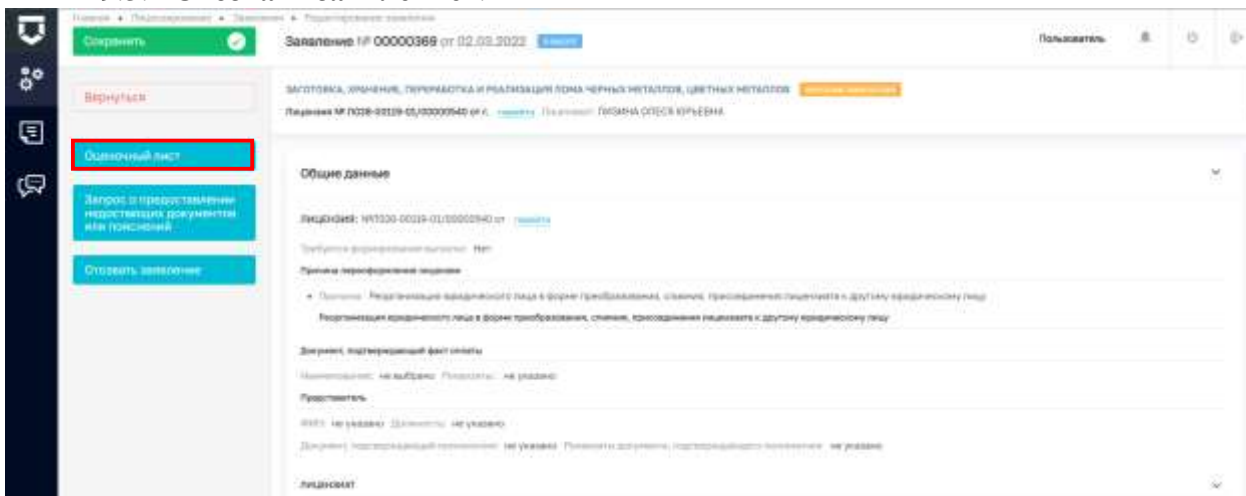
Главная • Лицензирование • Заявления • Подготовленные заявления

Сохранить

Заявление № 00000369 от 02.03.2022 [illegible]

Пользователь

Вернуться

ЗАГОТОВКА, ХРАНЕНИЕ, ПЕРЕРАБОТКА И РЕАЛИЗАЦИЯ ЛОМА ЧЕРНЫХ МЕТАЛЛОВ, ЦВЕТНЫХ МЕТАЛЛОВ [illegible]

Лицензия № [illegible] от г. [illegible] Лицензиат: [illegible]

Оценочный лист

Общие данные

Запрос о предоставлении недостающих документов или пояснений

Лицензия: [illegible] от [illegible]

Отозвать заявление

Требуется формирование выписки: Нет

Причина переоформления лицензии

• Причина: Реорганизация юридического лица в форме преобразования, слияния, присоединения лицензиата к другому юридическому лицу

Реорганизация юридического лица в форме преобразования, слияния, присоединения лицензиата к другому юридическому лицу

Документ, подтверждающий факт оплаты

Наименование: не выбрано Реквизиты: не указано

Представитель

ФИО: не указано Должность: не указано

Документ, подтверждающий полномочия: не указано Реквизиты документа, подтверждающего полномочия: не указано

Лицензиат